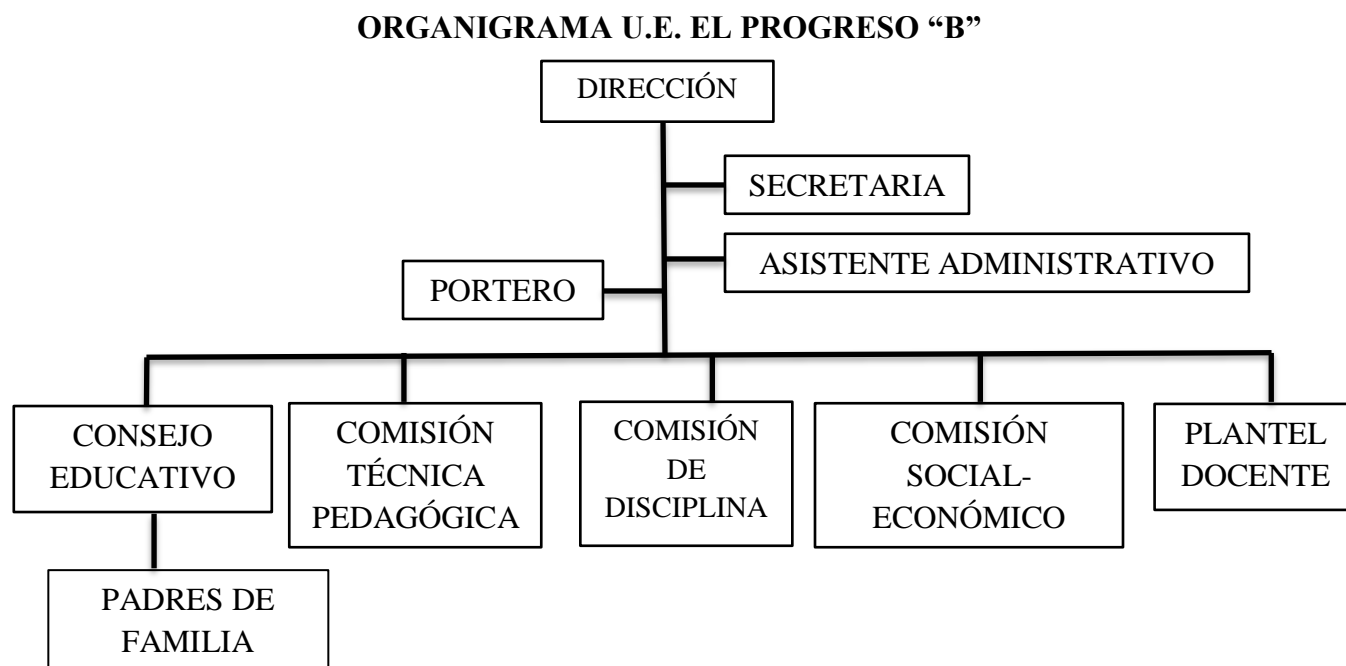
ORGANIGRAMA U.E. EL PROGRESO “B”

DIRECCIÓN

SECRETARIA

ASISTENTE ADMINISTRATIVO

PORTERO

CONSEJO EDUCATIVO

COMISIÓN TÉCNICA PEDAGÓGICA

COMISIÓN DE DISCIPLINA

COMISIÓN SOCIAL-ECONÓMICO

PLANTEL DOCENTE

PADRES DE FAMILIA